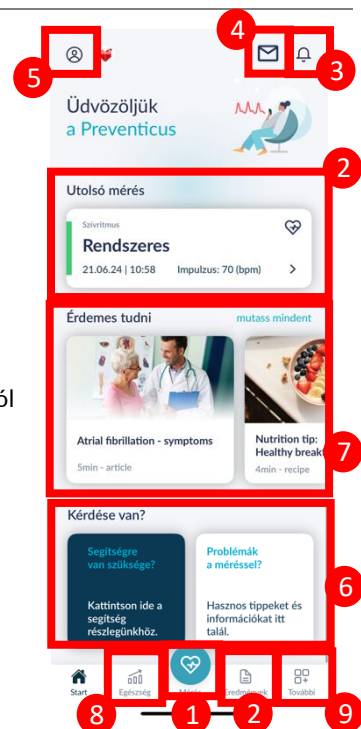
4
5
3
Üdvözöljük
a Preventicus
2
Utolsó mérés
Szívritmus
Rendszeres
21.06.24 | 10:58
Impulzus: 70 (bpm)
Érdemes tudni
mutass mindent
ól
Atrial fibrillation - symptoms
5min - article
Nutrition tip: Healthy break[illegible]
4min - recipe
7
Kérdése van?
Segítségre van szüksége?
Kattintson ide a segítség részlegünkhöz.
Problémák a méréssel?
Hasznos tippeket és információkat itt talál.
6
Start
Egészség
Mérés
Eredmények
További
8
1
2
9